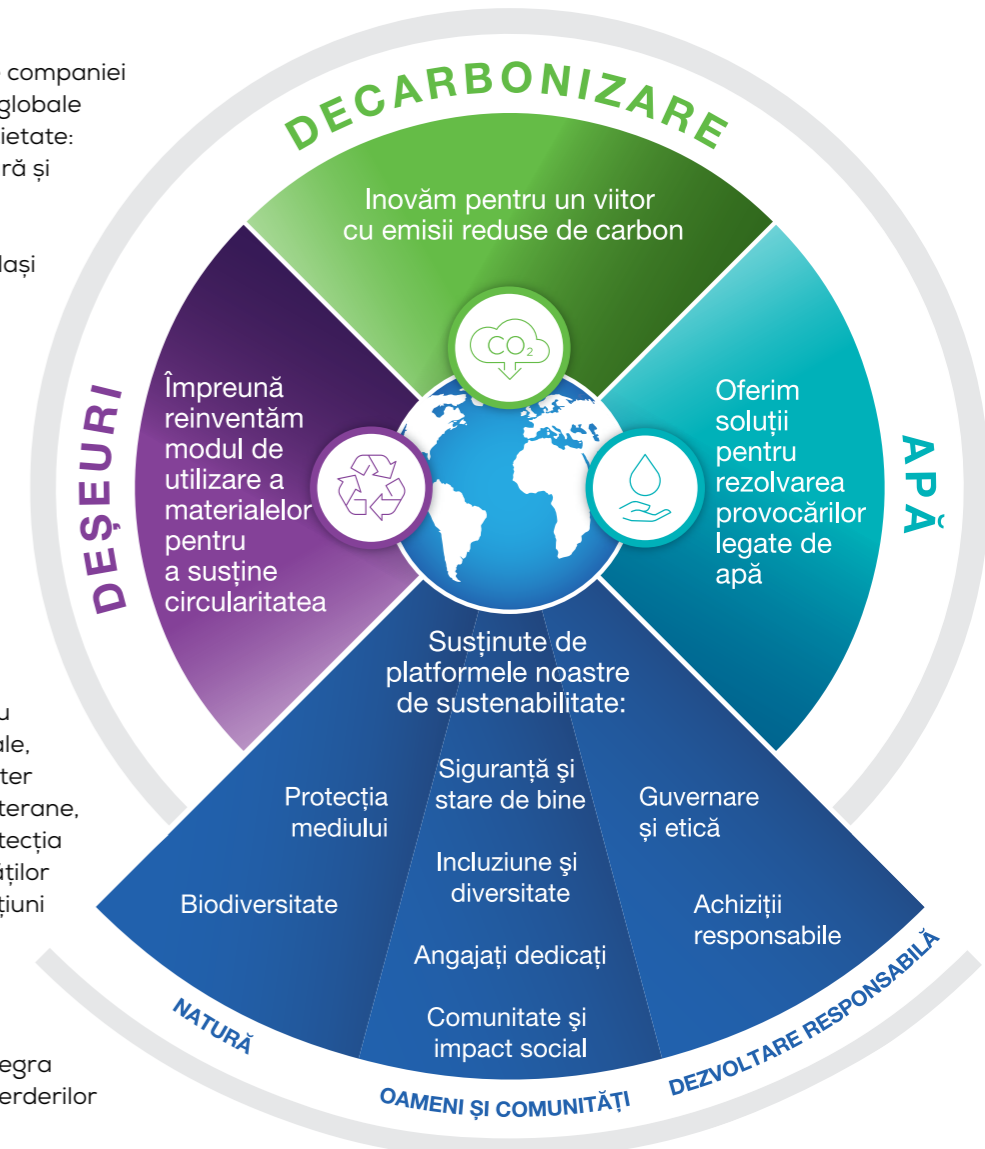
companiei
globale
ietate:
ră și

lași

u
ale,
ter
terane,
tecția
ților
țiuni

egra
erderilor

DECARBONIZARE

Inovăm pentru un viitor cu emisii reduse de carbon

$CO_2$

DEȘEURI

Împreună reinventăm modul de utilizare a materialelor pentru a susține circularitatea

APĂ

Oferim soluții pentru rezolvarea provocărilor legate de apă

Susținute de platformele noastre de sustenabilitate:

Protecția mediului

Biodiversitate

Siguranță și stare de bine

Incluziune și diversitate

Angajați dedicați

Comunitate și impact social

Guvernare și etică

Achiziții responsabile

NATURĂ

OAMENI ȘI COMUNITĂȚI

DEZVOLTARE RESPONSABILĂ